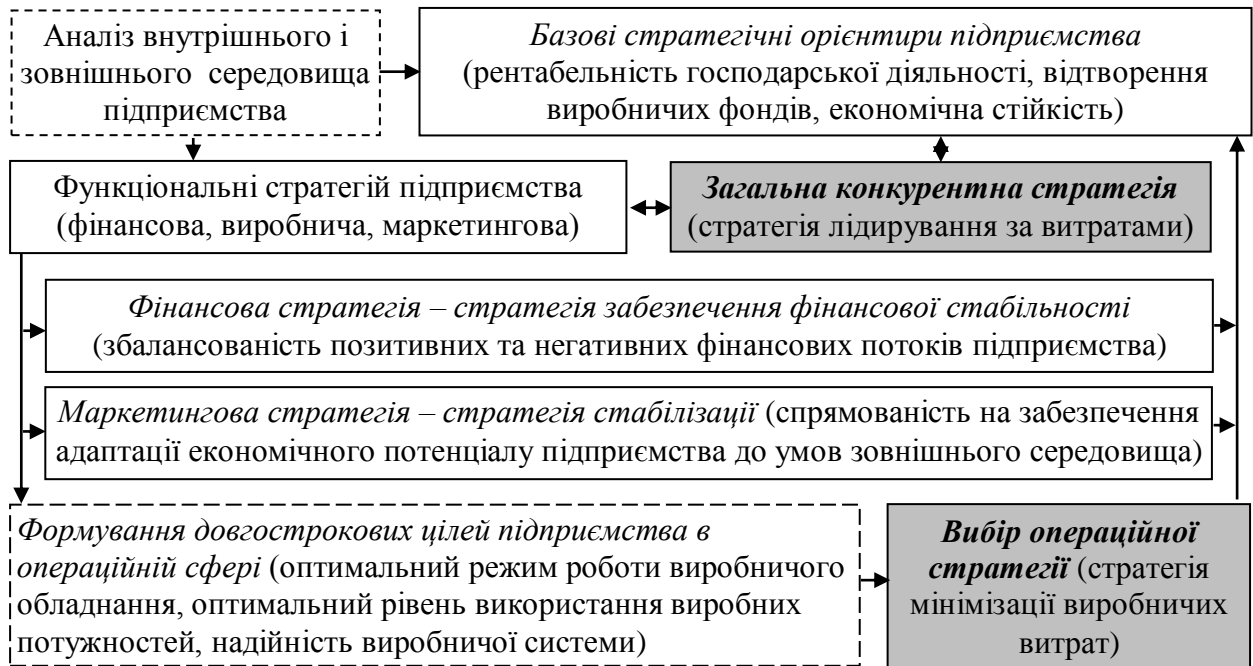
Аналіз внутрішнього і зовнішнього середовища підприємства

*Базові стратегічні орієнтири підприємства* (рентабельність господарської діяльності, відтворення виробничих фондів, економічна стійкість)

Функціональні стратегій підприємства (фінансова, виробнича, маркетингова)

***Загальна конкурентна стратегія*** (стратегія лідирування за витратами)

*Фінансова стратегія – стратегія забезпечення фінансової стабільності* (збалансованість позитивних та негативних фінансових потоків підприємства)

*Маркетингова стратегія – стратегія стабілізації* (спрямованість на забезпечення адаптації економічного потенціалу підприємства до умов зовнішнього середовища)

*Формування довгострокових цілей підприємства в операційній сфері* (оптимальний режим роботи виробничого обладнання, оптимальний рівень використання виробних потужностей, надійність виробничої системи)

***Вибір операційної стратегії*** (стратегія мінімізації виробничих витрат)